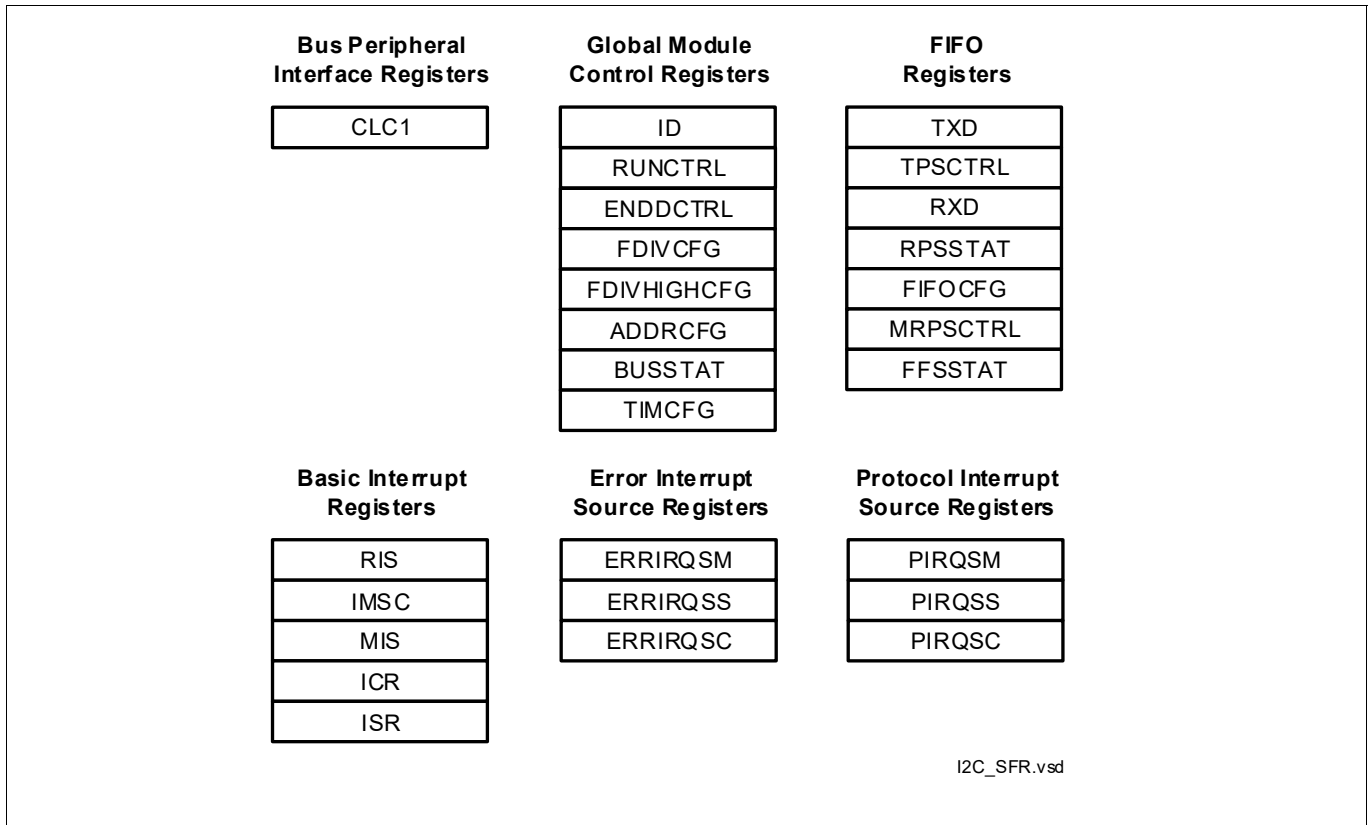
Bus Peripheral Interface Registers

CLC1

Global Module Control Registers

ID
RUNCTRL
ENDDCTRL
FDIVCFG
FDIVHIGHCFG
ADDRCFG
BUSSTAT
TIMCFG

FIFO Registers

TXD
TPSCTRL
RXD
RPSSTAT
FIFOCFG
MRPSCTRL
FFSSTAT

Basic Interrupt Registers

RIS
IMSC
MIS
ICR
ISR

Error Interrupt Source Registers

ERRIRQSM
ERRIRQSS
ERRIRQSC

Protocol Interrupt Source Registers

PIRQSM
PIRQSS
PIRQSC

I2C_SFR.vsd